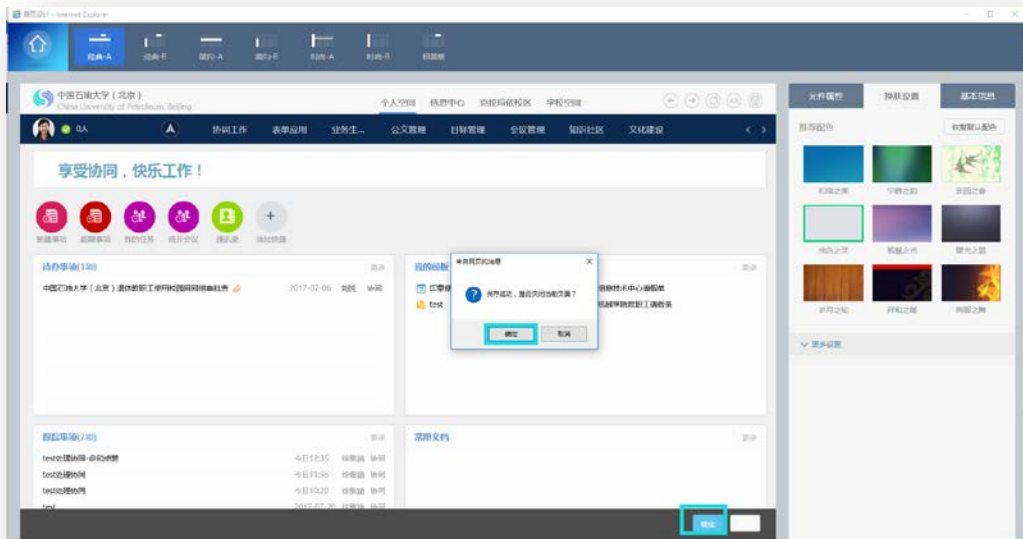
首页设计 - Internet Explorer

经典-A 经典-F 简约-A 简约-F 时尚-A 时尚-F 极简版

中国石油大学（北京）
China University of Petroleum, Beijing

个人空间 信息中心 克拉玛依校区 学校空间

OA

协同工作 表单应用 业务生... 公文管理 目标管理 会议管理 知识社区 文化建设

享受协同，快乐工作！

新建事项 超期事项 我的任务 待开会议 通讯录 添加快捷

待办事项(138) 更多

中国石油大学（北京）退休教职工使用校园网络申请表 2017-07-06 刘某 协同

我的模板 更多

test

来自网页的消息

保存成功，是否关闭当前页面？

确定 取消

信息技术中心遗留单

机械学院教职工调岗表

跟踪事项(7/8) 更多

test处理协同-@拟@票 今日12:35 徐某某 协同
test处理协同 今日11:56 徐某某 协同
test处理协同 今日10:20 徐某某 协同
test 2017-07-20 徐某某 协同

常用文档 更多

确定

元件属性 换肤设置 基本信息

推荐配色 恢复默认配色

和谐之美 宁静之韵 春回之春
纯净之灵 靓丽之光 星光之夜
岁月之轮 辉煌之城 烈焰之舞

更多设置